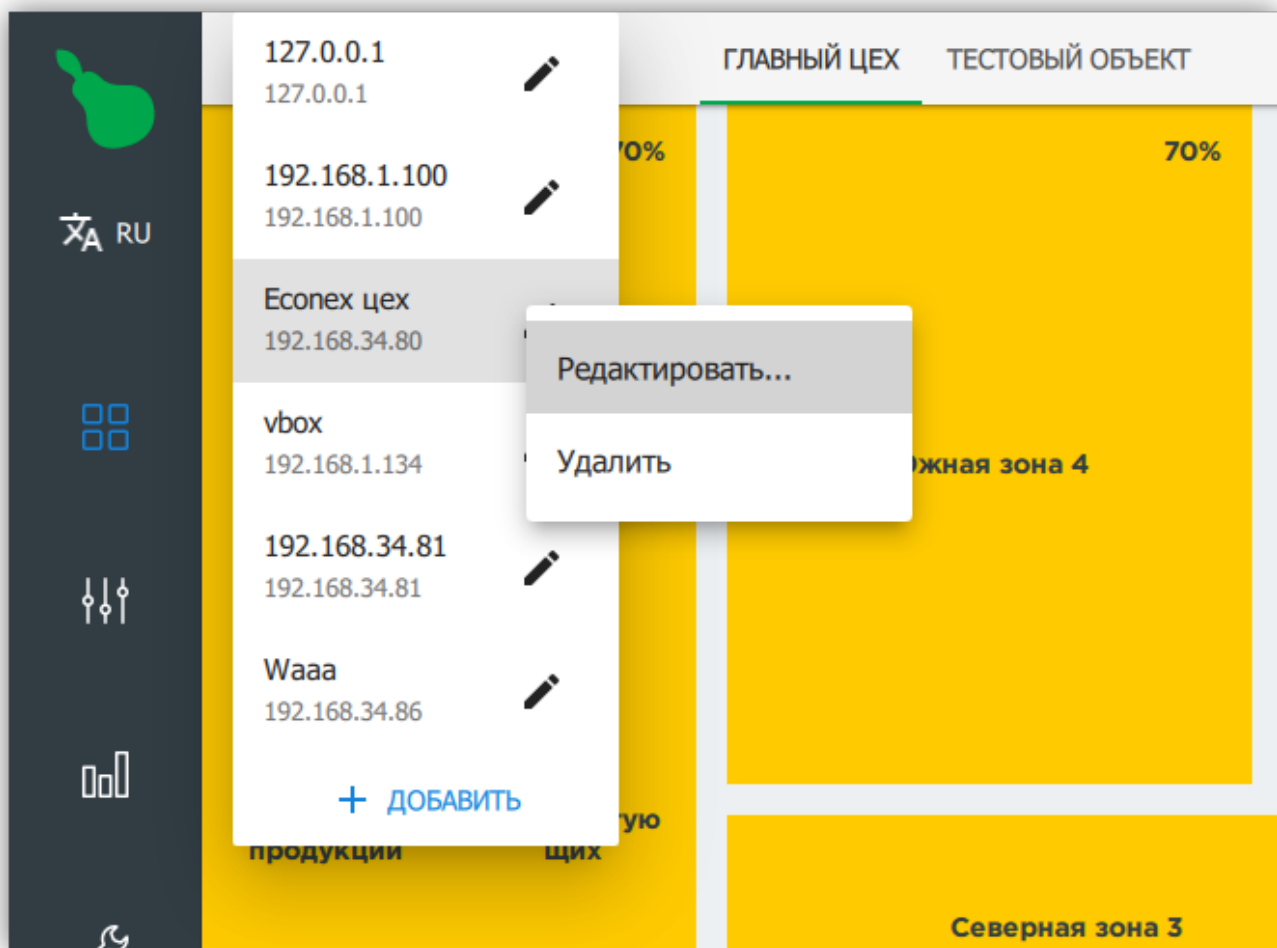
RU

127.0.0.1
127.0.0.1

192.168.1.100
192.168.1.100

Econex цех
192.168.34.80

vbox
192.168.1.134

192.168.34.81
192.168.34.81

Waaa
192.168.34.86

+ ДОБАВИТЬ

Редактировать...

Удалить

ГЛАВНЫЙ ЦЕХ
ТЕСТОВЫЙ ОБЪЕКТ

70%

70%

жная зона 4

продукции

гую
щих

Северная зона 3